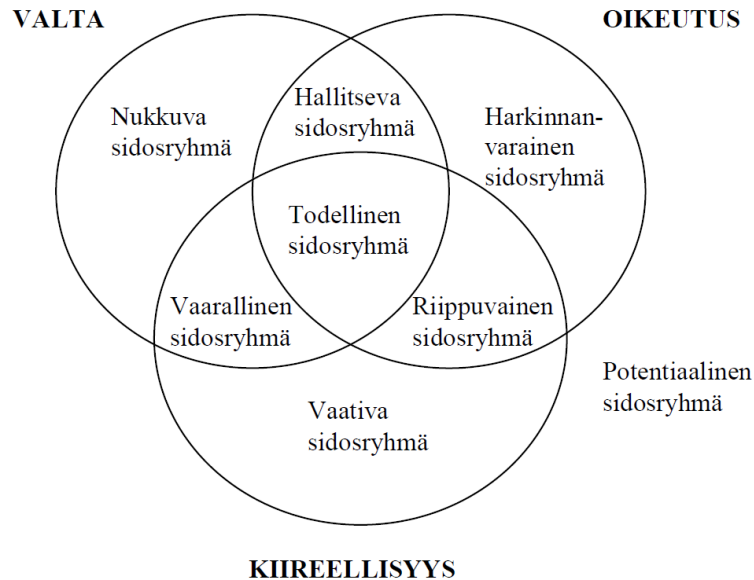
VALTA

OIKEUTUS

Nukkuva sidosryhmä

Hallitseva sidosryhmä

Harkinnanvarainen sidosryhmä

Todellinen sidosryhmä

Vaarallinen sidosryhmä

Riippuvainen sidosryhmä

Potentiaalinen sidosryhmä

Vaativa sidosryhmä

KIIREELLISYYS